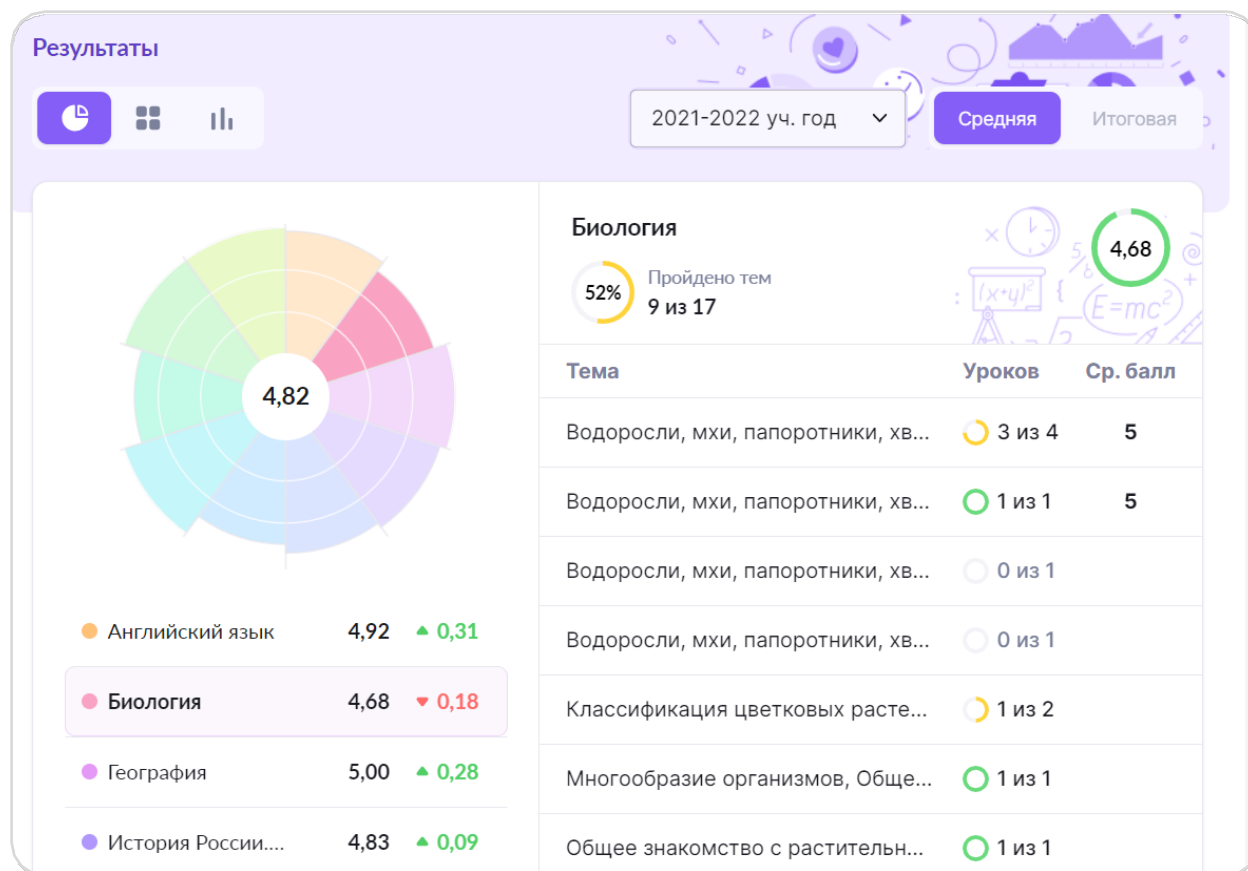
Результаты

2021-2022 уч. год

Средняя

Итоговая

4,82

Английский язык 4,92 0,31

Биология 4,68 0,18

География 5,00 0,28

История России.... 4,83 0,09

Биология

52%

Пройдено тем

9 из 17

4,68

$(x+y)^2$

$E=mc^2$

| Тема | Уроков | Ср. балл |
|---|---|---|
| Водоросли, мхи, папоротники, хв... | 3 из 4 | 5 |
| Водоросли, мхи, папоротники, хв... | 1 из 1 | 5 |
| Водоросли, мхи, папоротники, хв... | 0 из 1 | |
| Водоросли, мхи, папоротники, хв... | 0 из 1 | |
| Классификация цветковых расте... | 1 из 2 | |
| Многообразие организмов, Обще... | 1 из 1 | |
| Общее знакомство с растительн... | 1 из 1 | |